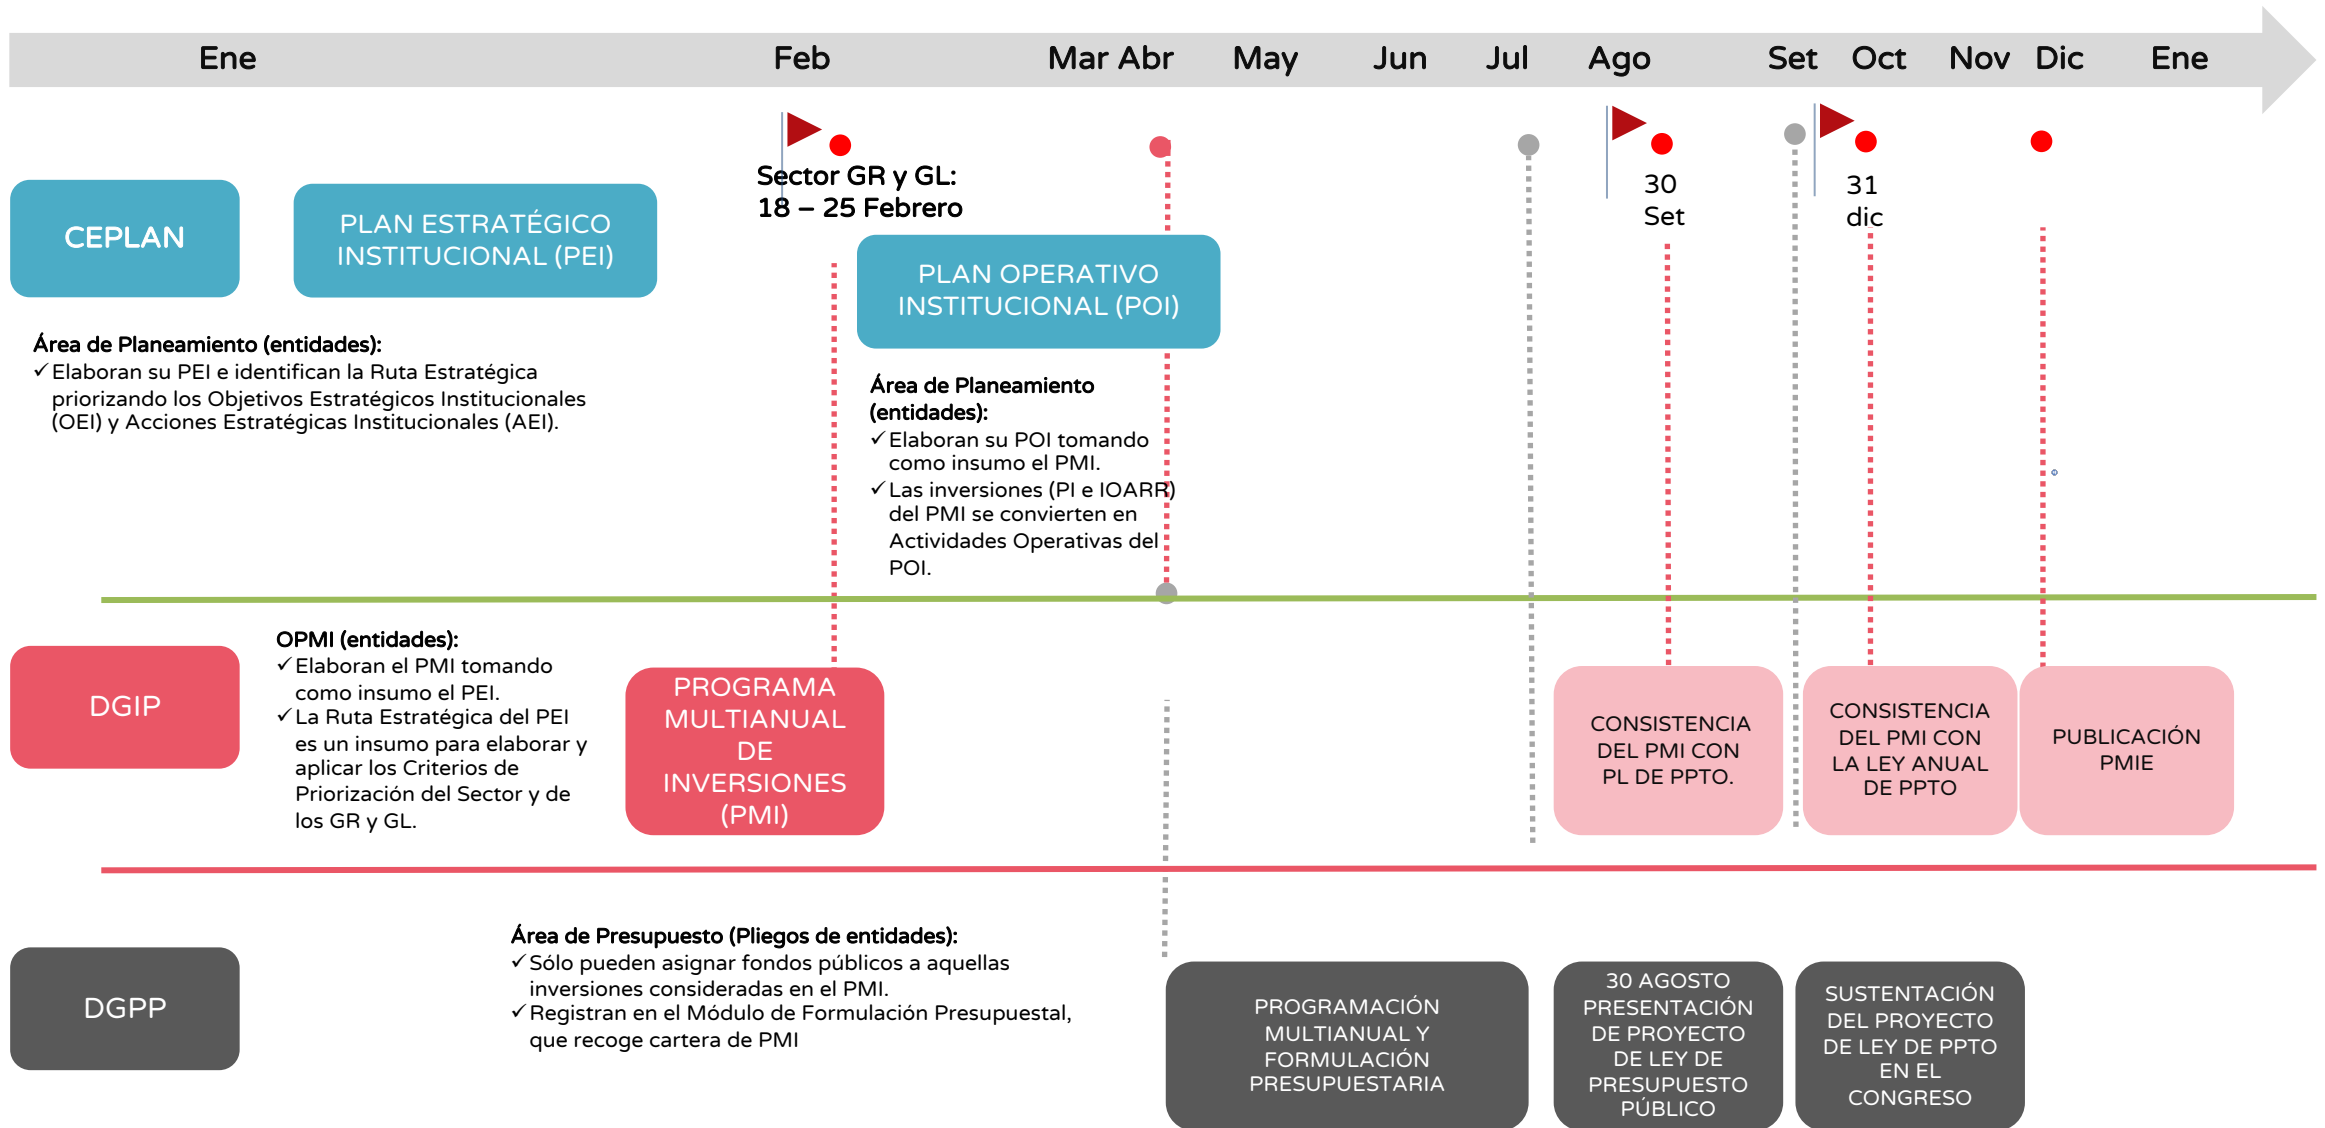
Ene Feb Mar Abr May Jun Jul Ago Set Oct Nov Dic Ene

Sector GR y GL:
18 – 25 Febrero

30
Set

31
dic

CEPLAN

PLAN ESTRATÉGICO INSTITUCIONAL (PEI)

PLAN OPERATIVO INSTITUCIONAL (POI)

Área de Planeamiento (entidades):
✓Elaboran su PEI e identifican la Ruta Estratégica priorizando los Objetivos Estratégicos Institucionales (OEI) y Acciones Estratégicas Institucionales (AEI).

Área de Planeamiento (entidades):
✓Elaboran su POI tomando como insumo el PMI.
✓Las inversiones (PI e IOARR) del PMI se convierten en Actividades Operativas del POI.

DGIP

OPMI (entidades):
✓Elaboran el PMI tomando como insumo el PEI.
✓La Ruta Estratégica del PEI es un insumo para elaborar y aplicar los Criterios de Priorización del Sector y de los GR y GL.

PROGRAMA MULTIANUAL DE INVERSIONES (PMI)

CONSISTENCIA DEL PMI CON PL DE PPTO.

CONSISTENCIA DEL PMI CON LA LEY ANUAL DE PPTO

PUBLICACIÓN PMIE

DGPP

Área de Presupuesto (Pliegos de entidades):
✓Sólo pueden asignar fondos públicos a aquellas inversiones consideradas en el PMI.
✓Registran en el Módulo de Formulación Presupuestal, que recoge cartera de PMI

PROGRAMACIÓN MULTIANUAL Y FORMULACIÓN PRESUPUESTARIA

30 AGOSTO PRESENTACIÓN DE PROYECTO DE LEY DE PRESUPUESTO PÚBLICO

SUSTENTACIÓN DEL PROYECTO DE LEY DE PPTO EN EL CONGRESO